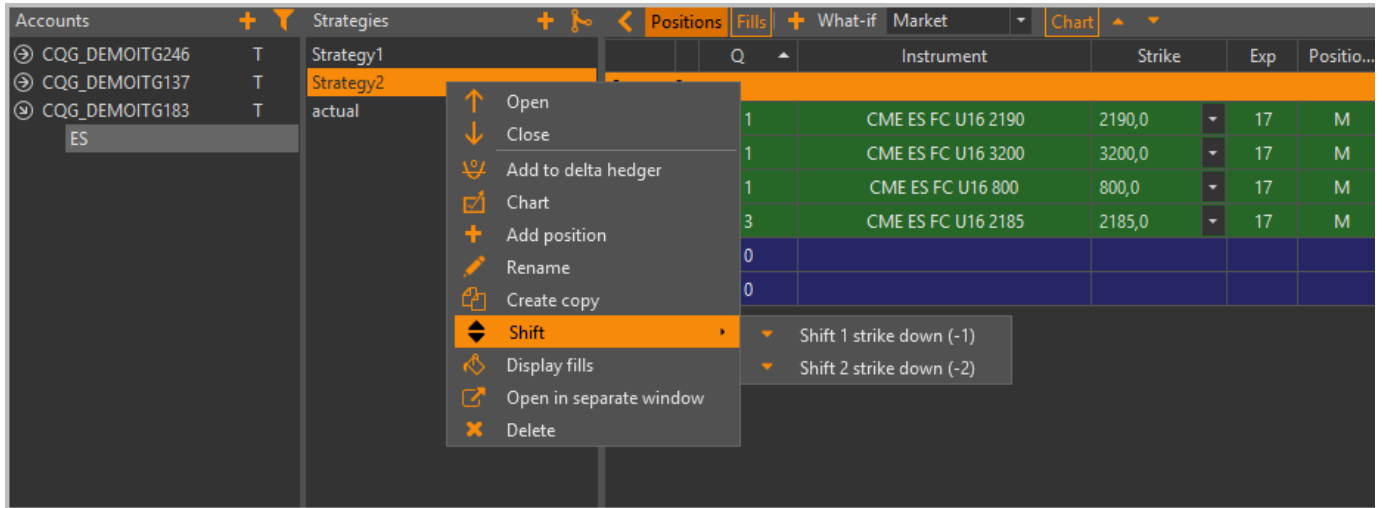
Accounts

CQG_DEMOITG246 T
CQG_DEMOITG137 T
CQG_DEMOITG183 T
ES

Strategies

Strategy1
Strategy2
actual

Positions Fills What-if Market Chart

| Q | Instrument | Strike | Exp | Positio... |
|---|---|---|---|---|
| 1 | CME ES FC U16 2190 | 2190,0 | 17 | M |
| 1 | CME ES FC U16 3200 | 3200,0 | 17 | M |
| 1 | CME ES FC U16 800 | 800,0 | 17 | M |
| 3 | CME ES FC U16 2185 | 2185,0 | 17 | M |
| 0 | | | | |
| 0 | | | | |

Open
Close
Add to delta hedger
Chart
Add position
Rename
Create copy
Shift
Display fills
Open in separate window
Delete

Shift 1 strike down (-1)
Shift 2 strike down (-2)